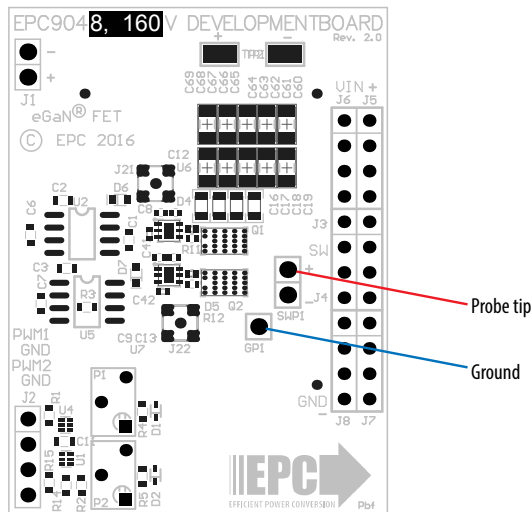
EPC9048, 160V DEVELOPMENTBOARD
Rev. 2.0
-
+
J1
eGaN® FET
© EPC 2016
+
-
TP1
C69 C68 C67 C66 C65
C64 C63 C62 C61 C60
VIN +
J6 J5
J21
C12
U6
C2
D6
U2
C6
C1
C8
D4
C16 C17 C18 C19
J3
Q1
R11
SW
C4
+
C3
R3
D7
J4
C7
C42
SWPI
U5
D5
Q2
R12
PWM1
GND
C9 C13
U7
J22
GPI
PWM2
GND
P1
R1
U4
J2
C11
R4
D1
R15
U1
R1
R2
P2
R5
D2
GND
-
J8 J7
EPC
EFFICIENT POWER CONVERSION
Pbf
Probe tip
Ground